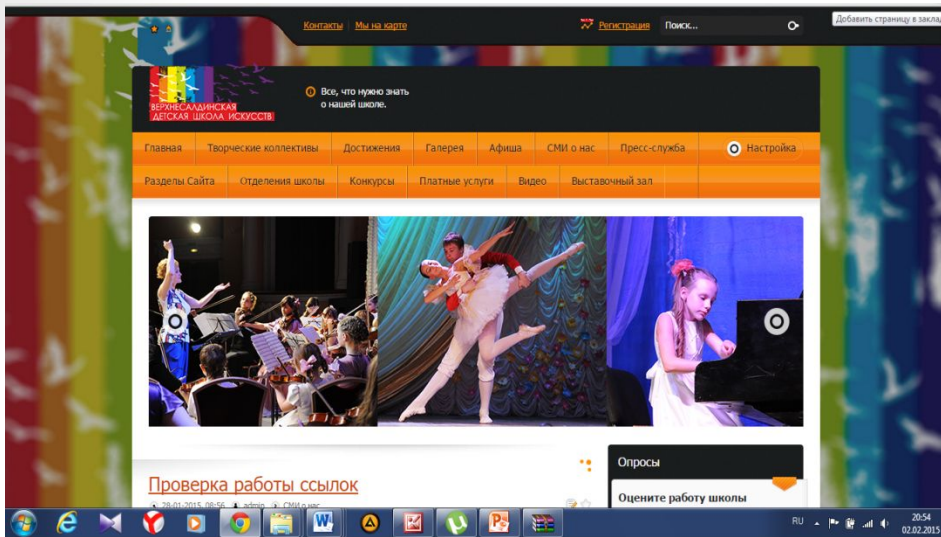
Контакты Мы на карте

Регистрация Поиск...

Добавить страницу в заклад

ВЕРХНЕСАЛДИНСКАЯ ДЕТСКАЯ ШКОЛА ИСКУССТВ

Все, что нужно знать о нашей школе.

Главная Творческие коллективы Достижения Галерея Афиша СМИ о нас Пресс-служба Настройка

Разделы Сайта Отделения школы Конкурсы Платные услуги Видео Выставочный зал

Проверка работы ссылок

28-01-2015, 08:56 admin СМИ о нас

Опросы

Оцените работу школы

RU 20:54 02.02.2015